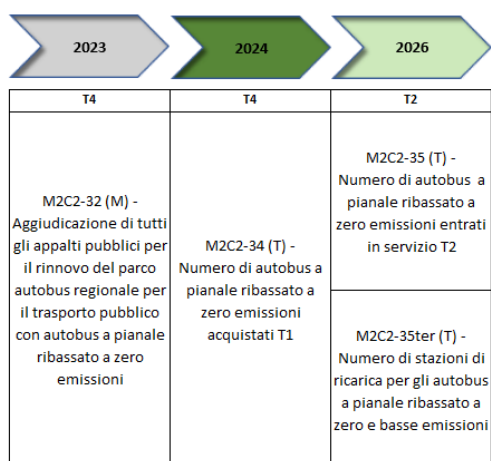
2023

2024

2026

| T4 | T4 | T2 |
|---|---|---|
| M2C2-32 (M) - Aggiudicazione di tutti gli appalti pubblici per il rinnovo del parco autobus regionale per il trasporto pubblico con autobus a pianale ribassato a zero emissioni | M2C2-34 (T) - Numero di autobus a pianale ribassato a zero emissioni acquistati T1 | M2C2-35 (T) - Numero di autobus a pianale ribassato a zero emissioni entrati in servizio T2<br><br>M2C2-35ter (T) - Numero di stazioni di ricarica per gli autobus a pianale ribassato a zero e basse emissioni |